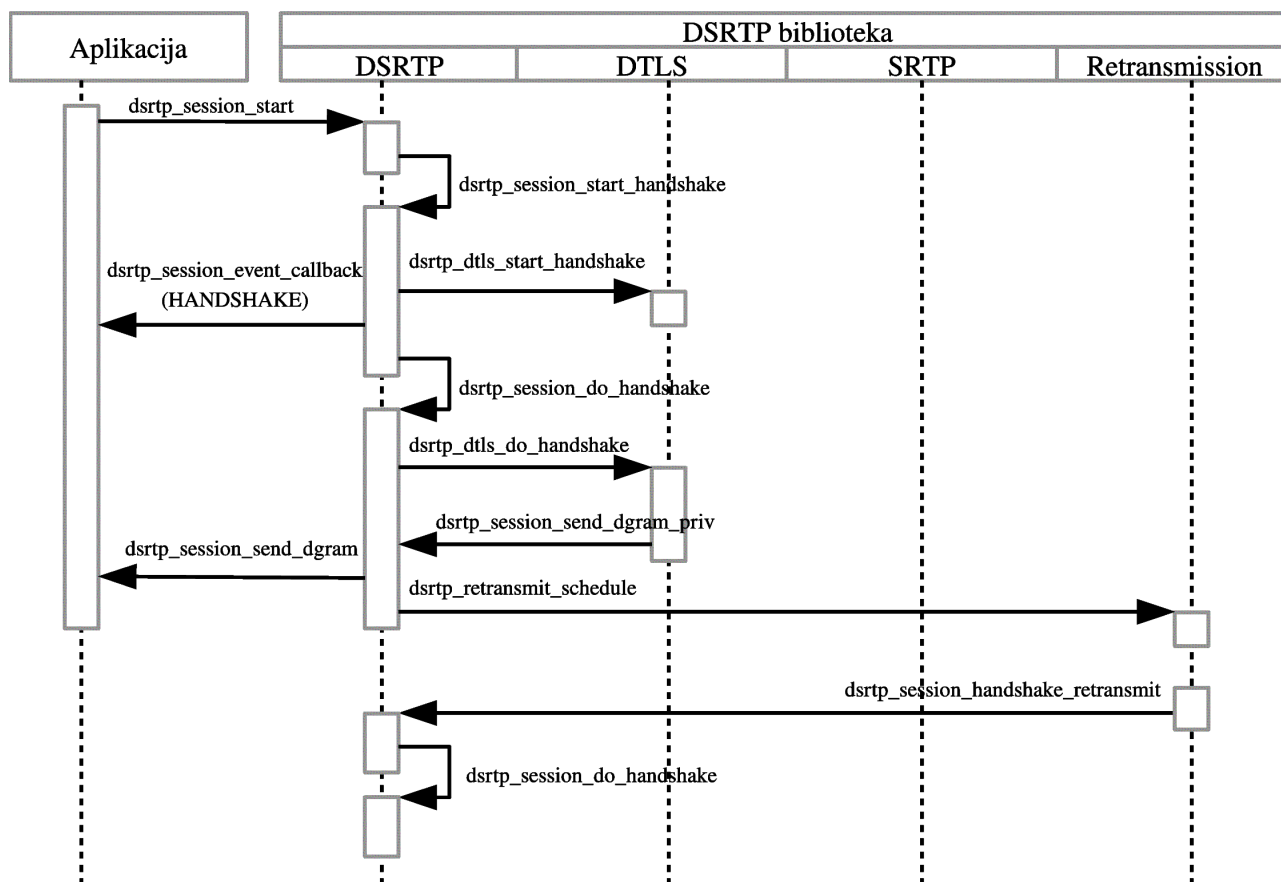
Aplikacija

DSRTP biblioteka

DSRTP

DTLS

SRTP

Retransmission

dsrtp_session_start

dsrtp_session_start_handshake

dsrtp_session_event_callback (HANDSHAKE)

dsrtp_dtls_start_handshake

dsrtp_session_do_handshake

dsrtp_dtls_do_handshake

dsrtp_session_send_dgram_priv

dsrtp_session_send_dgram

dsrtp_retransmit_schedule

dsrtp_session_handshake_retransmit

dsrtp_session_do_handshake